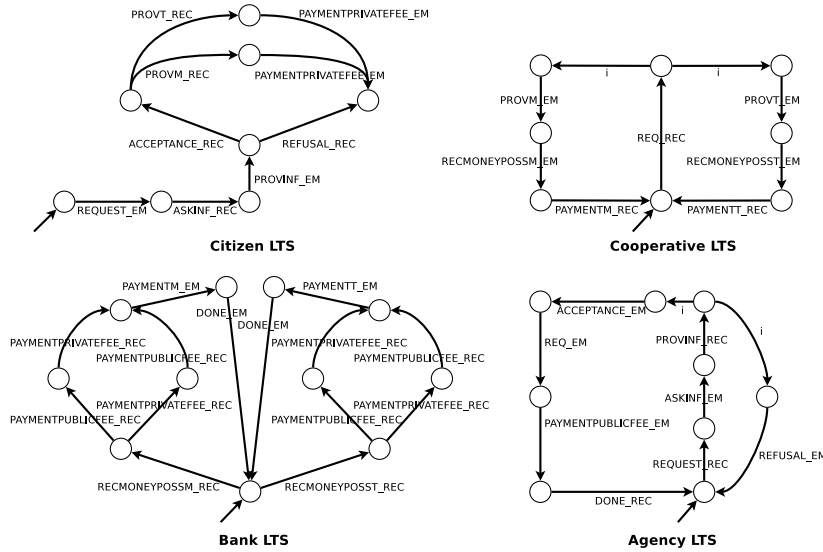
PROVT_REC
PAYMENTPRIVATEFEE_EM
PROVM_REC
PAYMENTPRIVATEFEE_EM
ACCEPTANCE_REC
REFUSAL_REC
PROVINF_EM
REQUEST_EM
ASKINF_REC
Citizen LTS

i
i
PROVM_EM
PROVT_EM
REQ_REC
RECMONEYPOSSM_EM
RECMONEYPOSST_EM
PAYMENTM_REC
PAYMENTT_REC
Cooperative LTS

PAYMENTM_EM
PAYMENTT_EM
DONE_EM
DONE_EM
PAYMENTPRIVATEFEE_REC
PAYMENTPUBLICFEE_REC
PAYMENTPRIVATEFEE_REC
PAYMENTPUBLICFEE_REC
PAYMENTPRIVATEFEE_REC
PAYMENTPUBLICFEE_REC
PAYMENTPUBLICFEE_REC
PAYMENTPRIVATEFEE_REC
RECMONEYPOSSM_REC
RECMONEYPOSST_REC
Bank LTS

ACCEPTANCE_EM
i
i
REQ_EM
PROVINF_REC
ASKINF_EM
PAYMENTPUBLICFEE_EM
REQUEST_REC
REFUSAL_EM
DONE_REC
Agency LTS